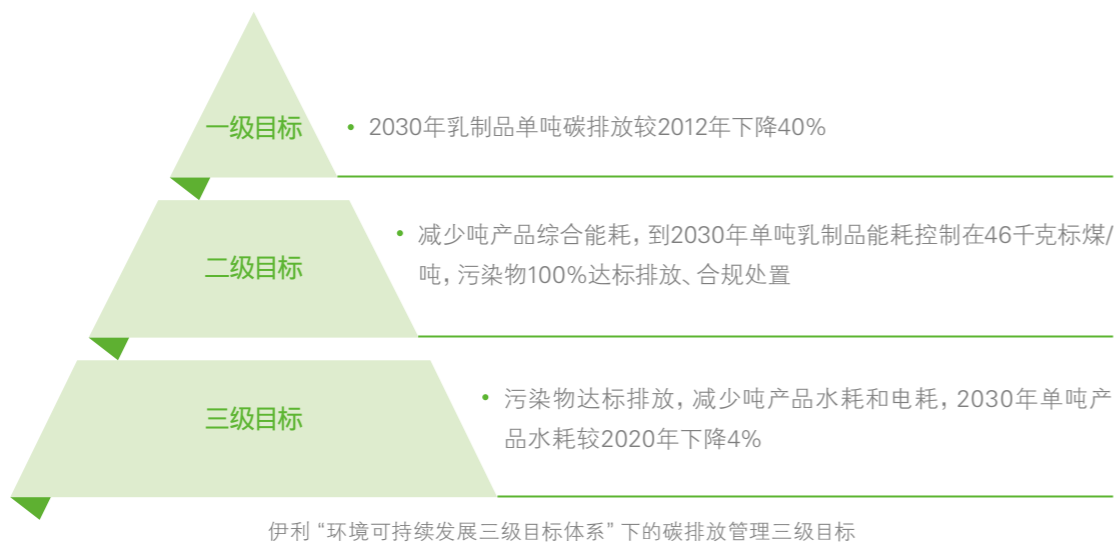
一级目标

• 2030年乳制品单吨碳排放较2012年下降40%

二级目标

• 减少吨产品综合能耗，到2030年单吨乳制品能耗控制在46千克标煤/吨，污染物100%达标排放、合规处置

三级目标

• 污染物达标排放，减少吨产品水耗和电耗，2030年单吨产品水耗较2020年下降4%

伊利“环境可持续发展三级目标体系”下的碳排放管理三级目标